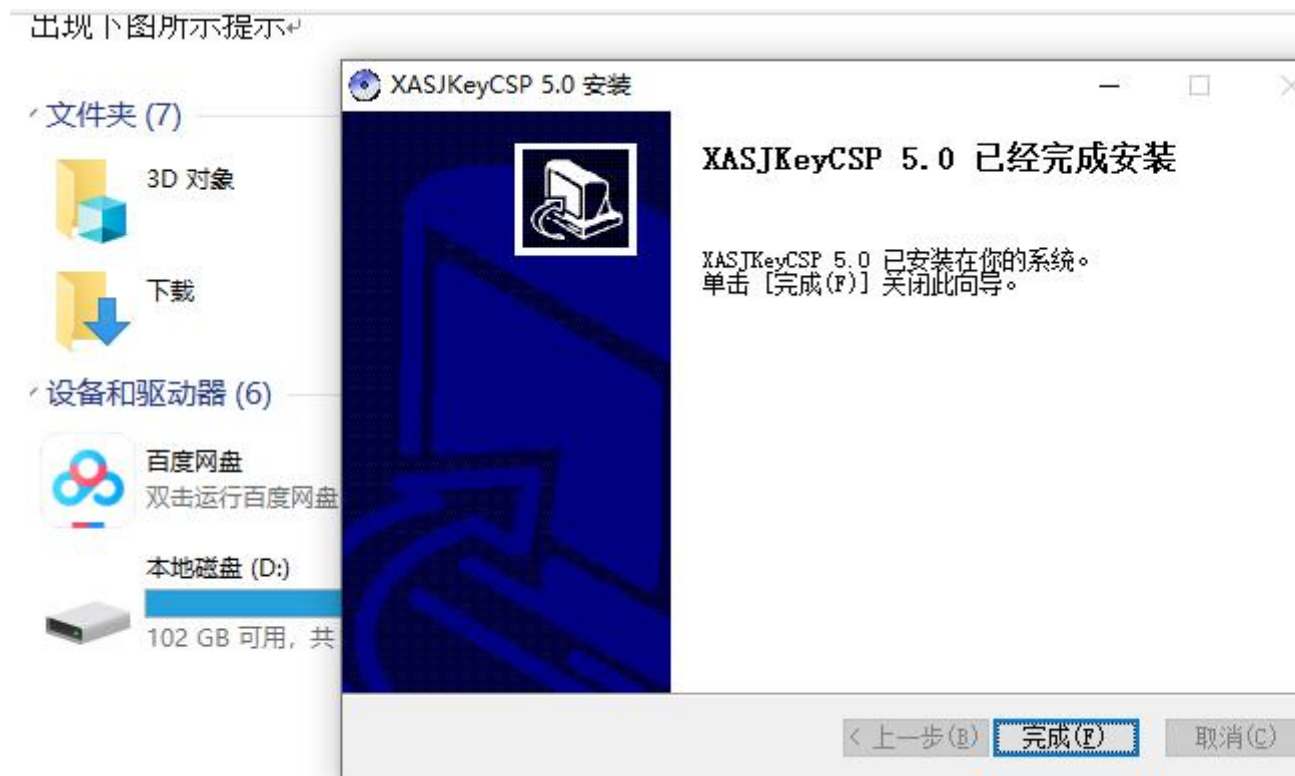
出现下图所示提示

文件夹 (7)

3D 对象

下载

设备和驱动器 (6)

百度网盘
双击运行百度网盘

本地磁盘 (D:)
102 GB 可用，共

XASJKeyCSP 5.0 安装

XASJKeyCSP 5.0 已经完成安装

XASJKeyCSP 5.0 已安装在你的系统。
单击 [完成(F)] 关闭此向导。

< 上一步(B)
完成(F)
取消(C)